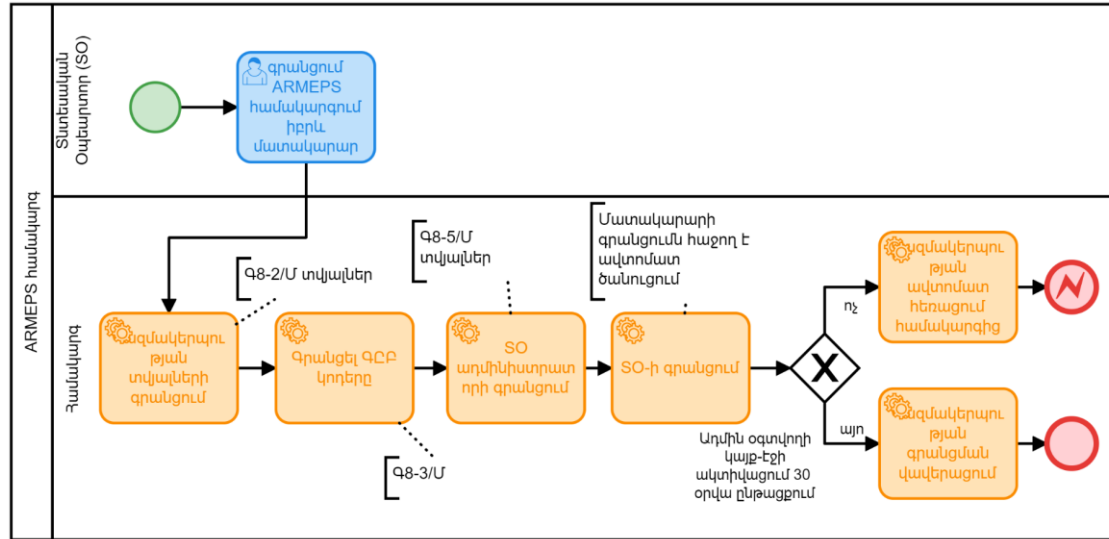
ARMEPS համակարգ

Տնտեսվարող Օպերատոր (SO)

գրանցում ARMEPS համակարգում իբրև մատակարար

Համակարգ

Գ8-2/Մ տվյալներ

Կազմակերպության տվյալների գրանցում

Գ8-5/Մ տվյալներ

Գրանցել ԳՀԲ կոդերը

Գ8-3/Մ

SO ադմինիստրատորի գրանցում

Մատակարարի գրանցումն հաջող է ավտոմատ ծանուցում

SO-ի գրանցում

Ադմին օգտվողի կայք-էջի ակտիվացում 30 օրվա ընթացքում

ոչ

այո

Կազմակերպության ավտոմատ հեռացում համակարգից

Կազմակերպության գրանցման վավերացում